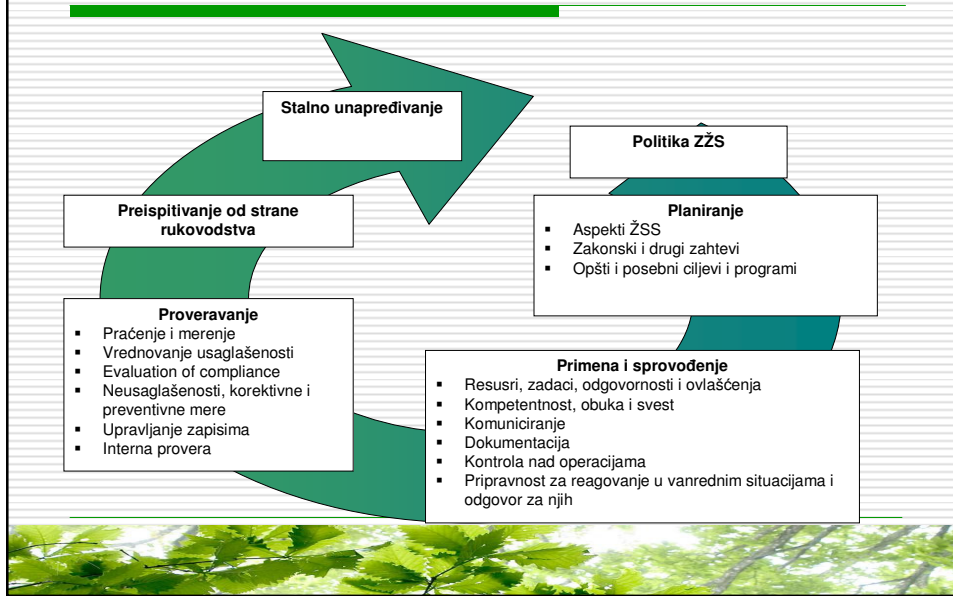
Stalno unapređivanje

Politika ŽZS

Preispitivanje od strane rukovodstva

Planiranje
- Aspekti ŽSS
- Zakonski i drugi zahtevi
- Opšti i posebni ciljevi i programi

Proveravanje
- Praćenje i merenje
- Vrednovanje usaglašenosti
- Evaluation of compliance
- Neusaglašenosti, korektivne i preventivne mere
- Upravljanje zapisima
- Interna provera

Primena i sprovođenje
- Resusri, zadaci, odgovornosti i ovlašćenja
- Kompetentnost, obuka i svest
- Komuniciranje
- Dokumentacija
- Kontrola nad operacijama
- Pripravnost za reagovanje u vanrednim situacijama i odgovor za njih